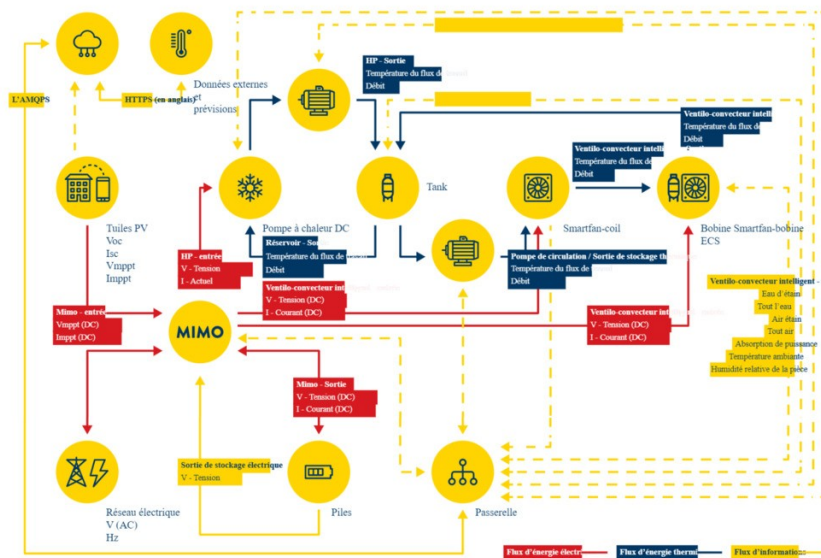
L'AMQPS

HTTPS (en anglais)

Données externes et prévisions

HP - Sortie
Température du flux de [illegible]
Débit

Ventilo-convecteur intell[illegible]
Température du flux de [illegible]
Débit

Ventilo-convecteur intelli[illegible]
Température du flux de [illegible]
Débit

Tank

Smartfan-coil

Bobine Smartfan-bobine ECS

Tuiles PV
Voc
Isc
Vmppt
Imppt

Pompe à chaleur DC

HP - entrée
V - Tension
I - Actuel

Réservoir - So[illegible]
Température du flux de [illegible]
Débit

Pompe de circulation / Sortie de stockage th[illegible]
Température du flux de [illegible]
Débit

Mimo - entrée
Vmppt (DC)
Imppt (DC)

MIMO

Ventilo-convecteur int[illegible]
V - Tension (DC)
I - Courant (DC)

Ventilo-convecteur int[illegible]
V - Tension (DC)
I - Courant (DC)

Ventilo-convecteur intelligent -
Eau d'étain
Tout l'eau
Air étain
Tout air
Absorption de puissance
Température ambiante
Humidité relative de la pièce

Mimo - Sortie
V - Tension (DC)
I - Courant (DC)

Sortie de stockage électrique
V - Tension

Réseau électrique
V (AC)
Hz

Piles

Passerelle

Flux d'énergie électr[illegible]
Flux d'énergie thermi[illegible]
Flux d'information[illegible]